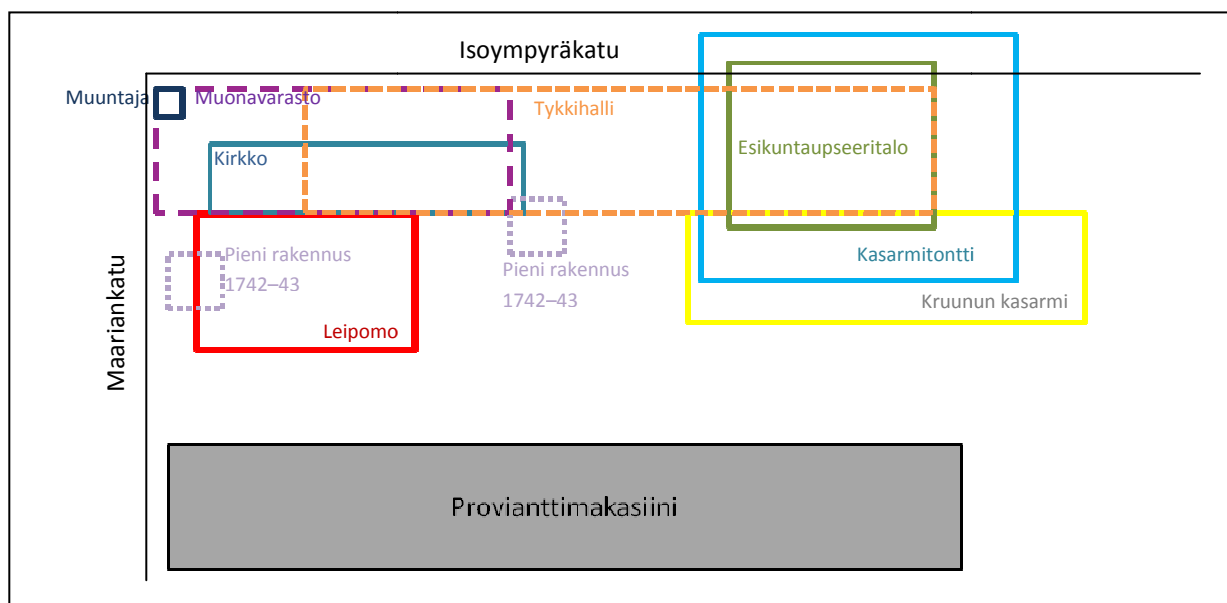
Isoympyräkatu

Muuntaja

Muonavarasto

Tykkihalli

Kirkko

Esikuntaupseeritalo

Kasarmitontti

Kruunun kasarmi

Pieni rakennus 1742–43

Pieni rakennus 1742–43

Leipomo

Maariankatu

Provianttimakasiini